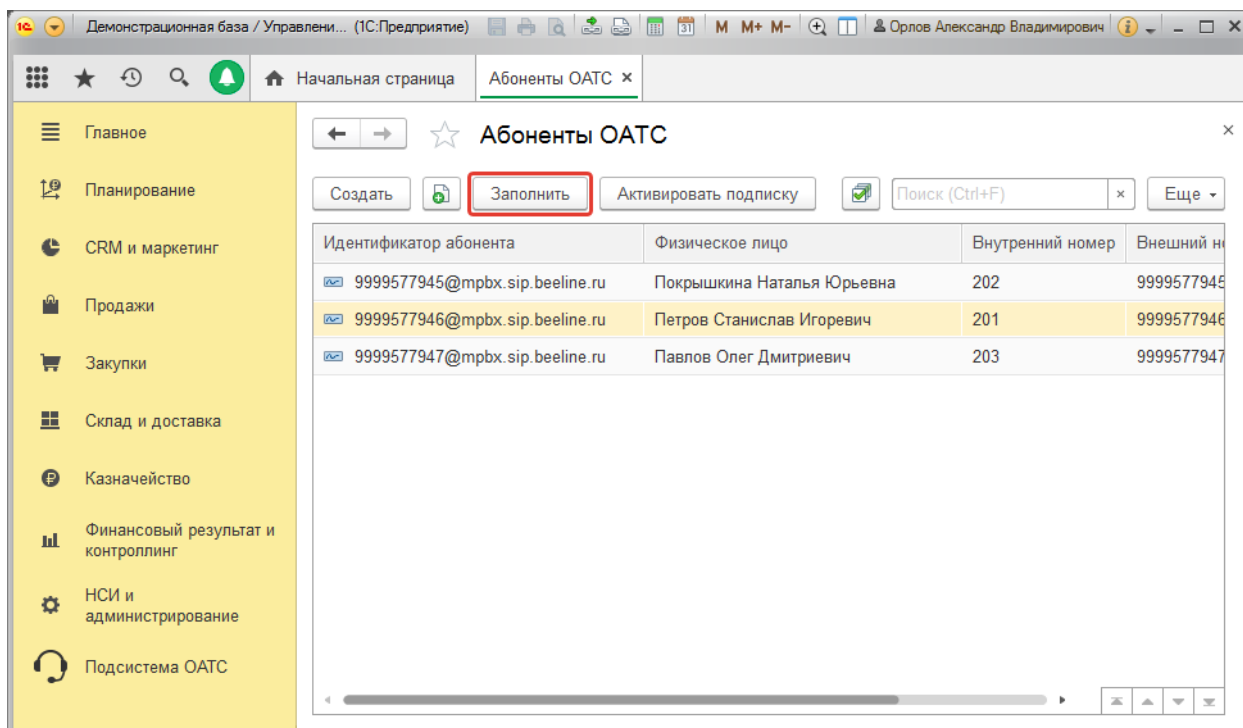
Демонстрационная база / Управлени... (1С:Предприятие) M M+ M- Орлов Александр Владимирович

Начальная страница Абоненты ОАТС ×

Главное
Планирование
CRM и маркетинг
Продажи
Закупки
Склад и доставка
Казначейство
Финансовый результат и контроллинг
НСИ и администрирование
Подсистема ОАТС

Абоненты ОАТС ×

Создать Заполнить Активировать подписку Поиск (Ctrl+F) × Еще

| Идентификатор абонента | Физическое лицо | Внутренний номер | Внешний н |
|---|---|---|---|
| 9999577945@mpbx.sip.beeline.ru | Покрышкина Наталья Юрьевна | 202 | 9999577945 |
| 9999577946@mpbx.sip.beeline.ru | Петров Станислав Игоревич | 201 | 9999577946 |
| 9999577947@mpbx.sip.beeline.ru | Павлов Олег Дмитриевич | 203 | 9999577947 |